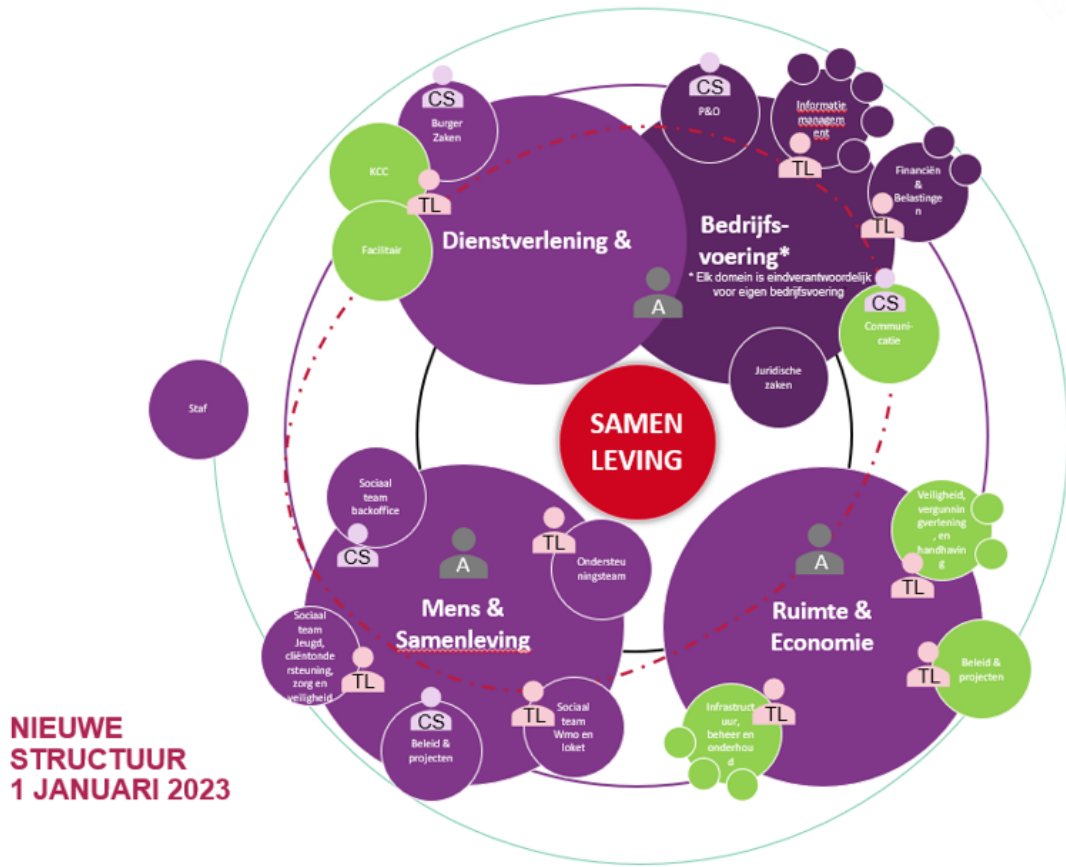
CS
Burger Zaken

KCC

TL

Facilitair

Dienstverlening &

CS
P&O

Informatiemanagement

TL

Financiën & Belastingen

TL

Bedrijfsvoering*
* Elk domein is eindverantwoordelijk voor eigen bedrijfsvoering

A

CS
Communicatie

Juridische zaken

Staf

SAMEN LEVING

Sociaal team backoffice

CS

A

TL

Ondersteuningsteam

Mens & Samenleving

Sociaal team Jeugd, cliëntondersteuning, zorg en veiligheid

TL

CS
Beleid & projecten

TL
Sociaal team Wmo en loket

A

Veiligheid, vergunningverlening, en handhaving

TL

Ruimte & Economie

TL
Beleid & projecten

Infrastructuur, beheer en onderhoud

TL

NIEUWE STRUCTUUR 1 JANUARI 2023